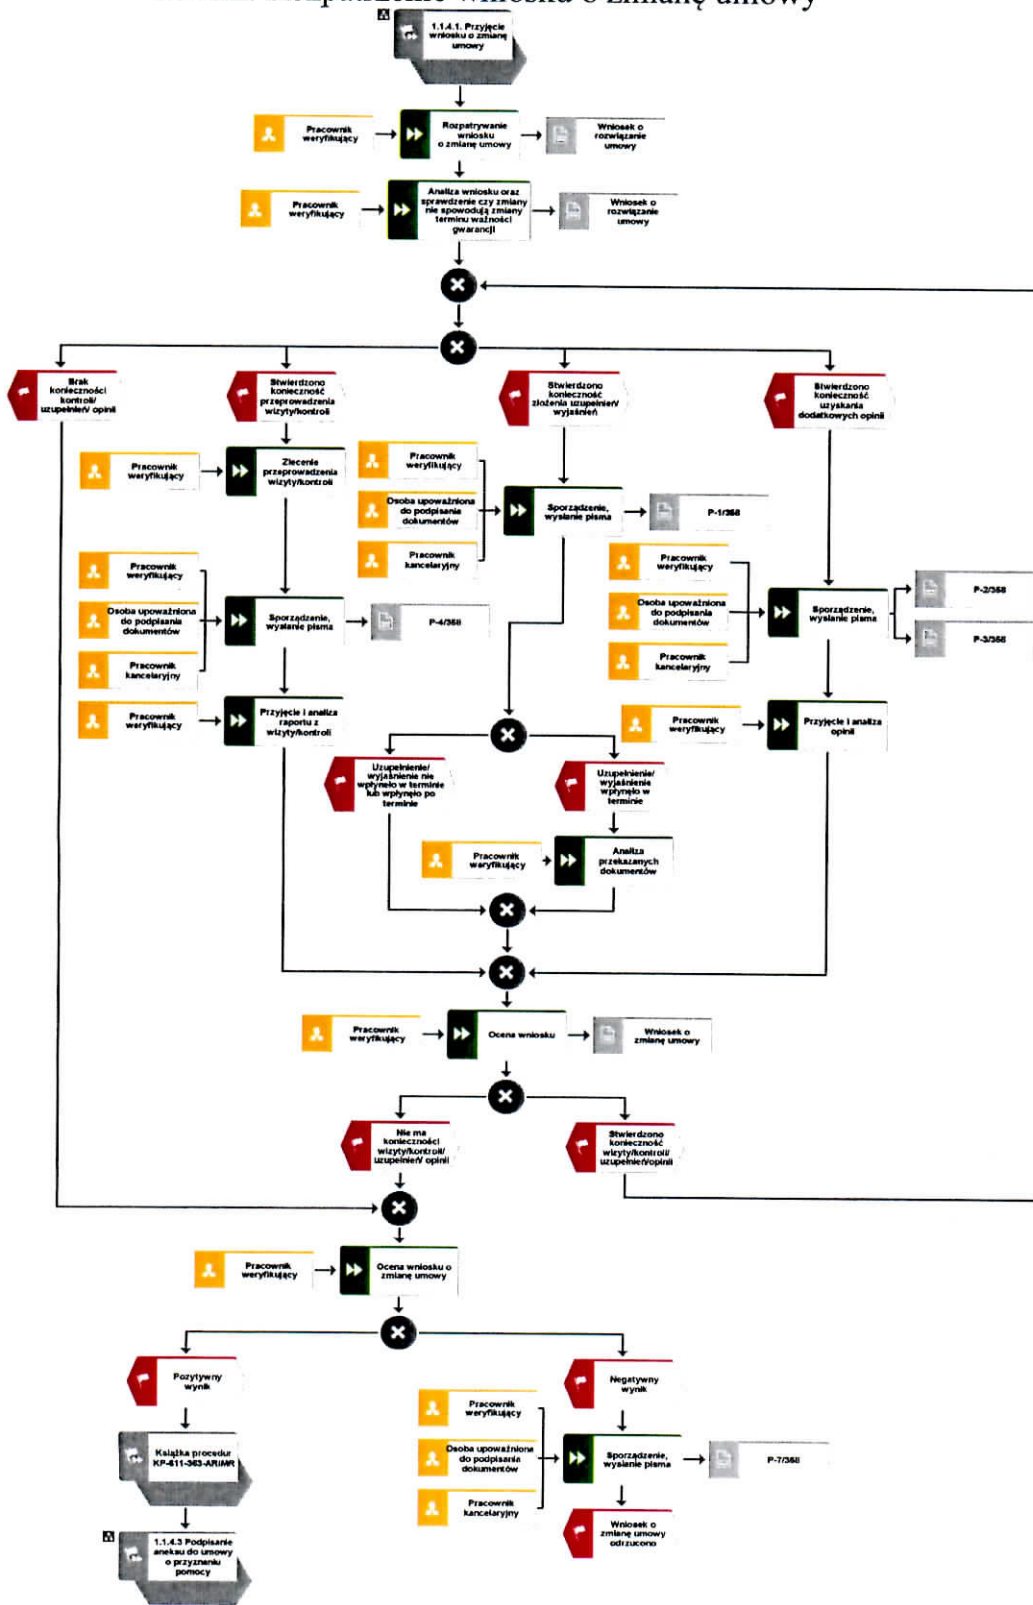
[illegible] wniosku o zmianę umowy

1.1.4.1. Przyjęcie wniosku o zmianę umowy

Pracownik weryfikujący

Rozpatrywanie wniosku o zmianę umowy

Wniosek o rozwiązanie umowy

Pracownik weryfikujący

Analiza wniosku oraz sprawdzenie czy zmiany nie spowodują zmiany terminu ważności gwarancji

Wniosek o rozwiązanie umowy

Brak konieczności kontroli/ uzupełnień/ opinii

Stwierdzono konieczność przeprowadzenia wizyty/kontroli

Stwierdzono konieczność złożenia uzupełnień/ wyjaśnień

Stwierdzono konieczność uzyskania dodatkowych opinii

Pracownik weryfikujący

Zlecenie przeprowadzenia wizyty/kontroli

Pracownik weryfikujący

Osoba upoważniona do podpisania dokumentów

Pracownik kancelaryjny

Sporządzenie, wysłanie pisma

P-1/358

Pracownik weryfikujący

Osoba upoważniona do podpisania dokumentów

Pracownik kancelaryjny

Sporządzenie, wysłanie pisma

P-4/358

Pracownik weryfikujący

Osoba upoważniona do podpisania dokumentów

Pracownik kancelaryjny

Sporządzenie, wysłanie pisma

P-2/358

P-3/358

Pracownik weryfikujący

Przyjęcie i analiza raportu z wizyty/kontroli

Pracownik weryfikujący

Przyjęcie i analiza opinii

Uzupełnienie/ wyjaśnienie nie wpłynęło w terminie lub wpłynęło po terminie

Uzupełnienie/ wyjaśnienie wpłynęło w terminie

Pracownik weryfikujący

Analiza przekazanych dokumentów

Pracownik weryfikujący

Ocena wniosku

Wniosek o zmianę umowy

Nie ma konieczności wizyty/kontroli/ uzupełnień/ opinii

Stwierdzono konieczność wizyty/kontroli/ uzupełnień/opinii

Pracownik weryfikujący

Ocena wniosku o zmianę umowy

Pozytywny wynik

Negatywny wynik

Książka procedur KP-611-363-ARiMR

Pracownik weryfikujący

Osoba upoważniona do podpisania dokumentów

Pracownik kancelaryjny

Sporządzenie, wysłanie pisma

P-7/358

1.1.4.3 Podpisanie aneksu do umowy o przyznaniu pomocy

Wniosek o zmianę umowy odrzucono